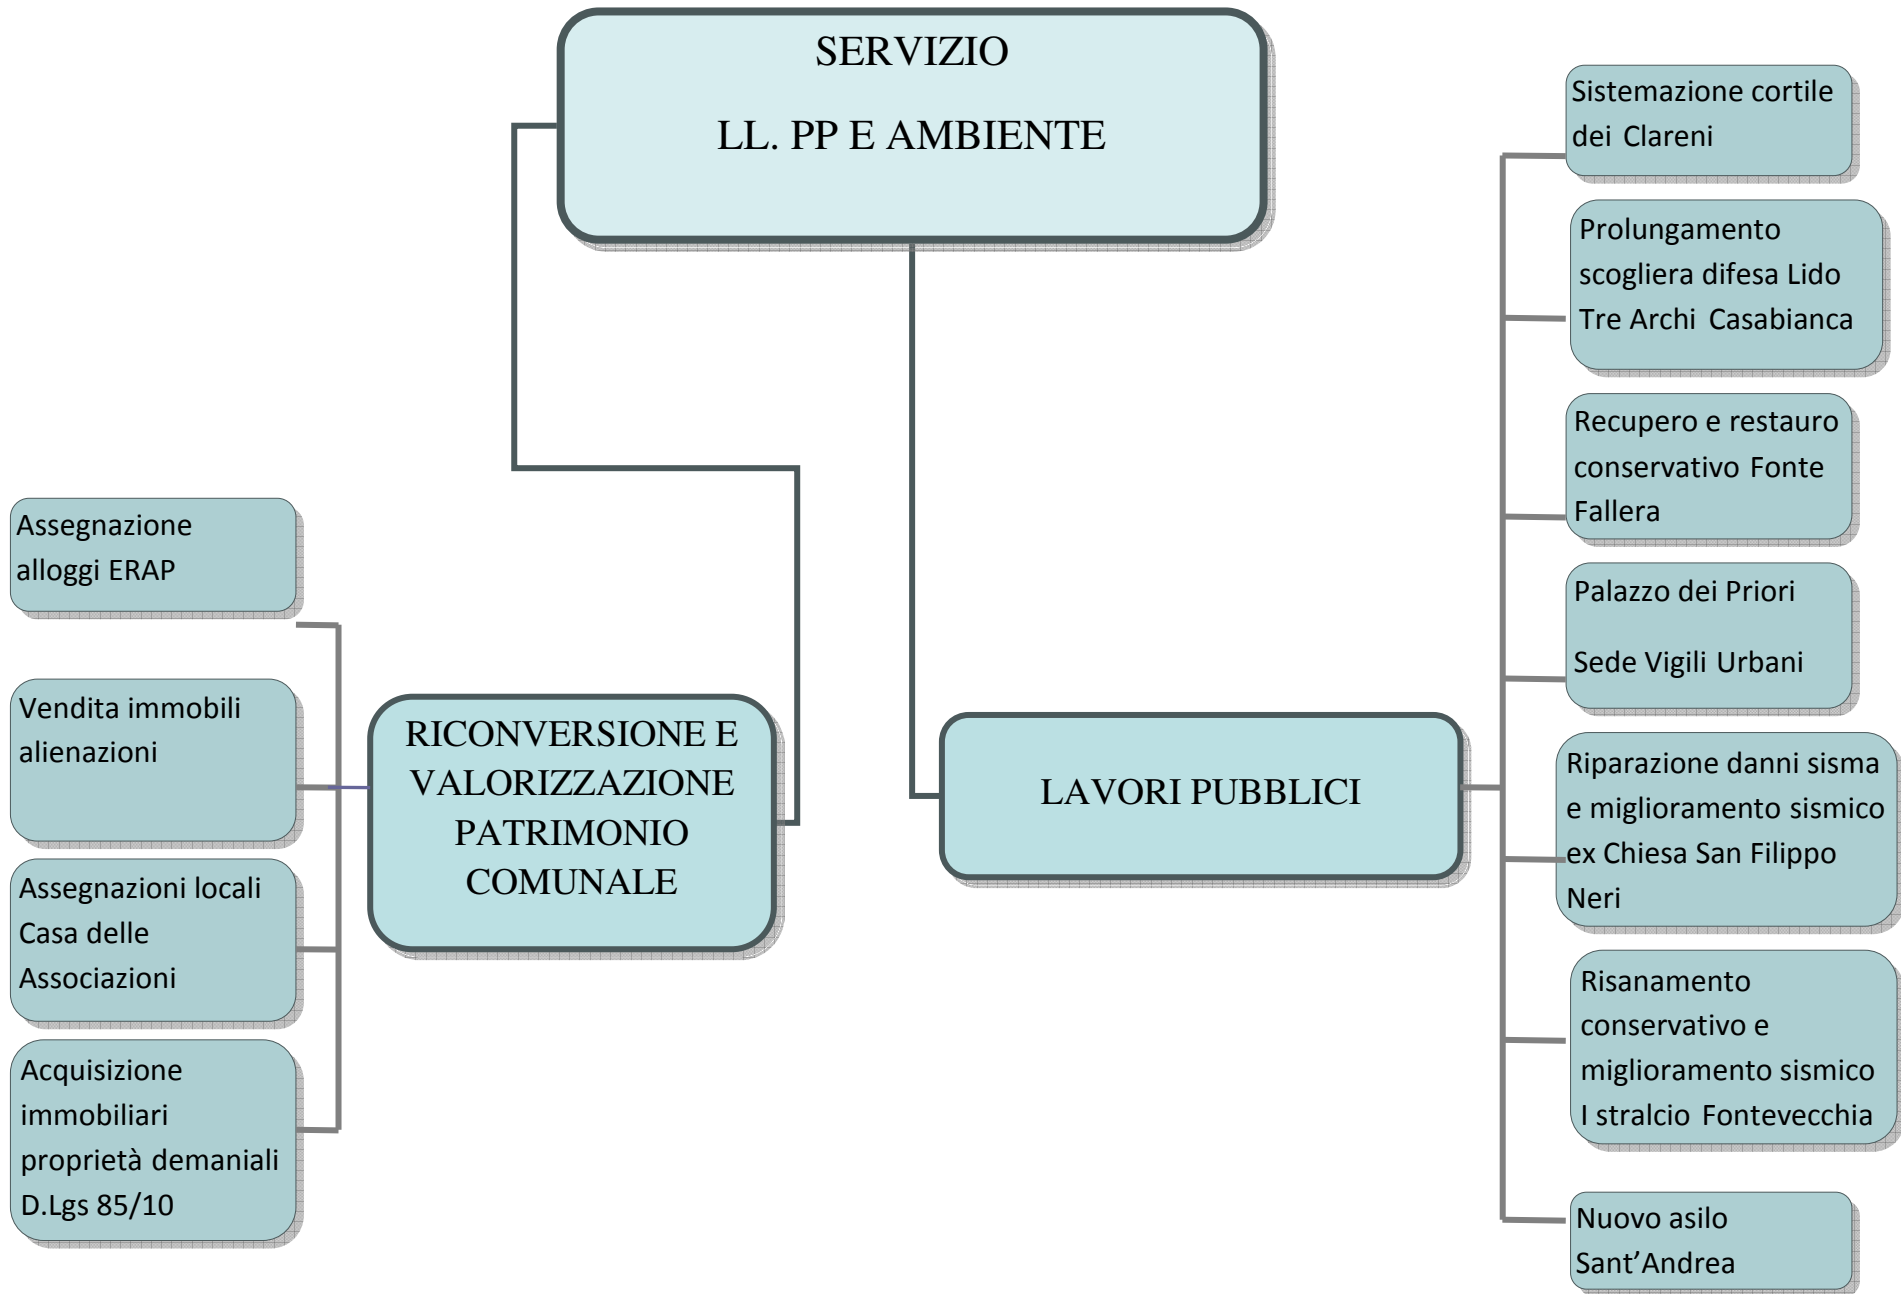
SERVIZIO

LL. PP E AMBIENTE

RICONVERSIONE E VALORIZZAZIONE PATRIMONIO COMUNALE

Assegnazione alloggi ERAP

Vendita immobili alienazioni

Assegnazioni locali Casa delle Associazioni

Acquisizione immobiliari proprietà demaniali D.Lgs 85/10

LAVORI PUBBLICI

Sistemazione cortile dei Clareni

Prolungamento scogliera difesa Lido Tre Archi Casabianca

Recupero e restauro conservativo Fonte Fallera

Palazzo dei Priori

Sede Vigili Urbani

Riparazione danni sisma e miglioramento sismico ex Chiesa San Filippo Neri

Risanamento conservativo e miglioramento sismico I stralcio Fontevecchia

Nuovo asilo Sant'Andrea